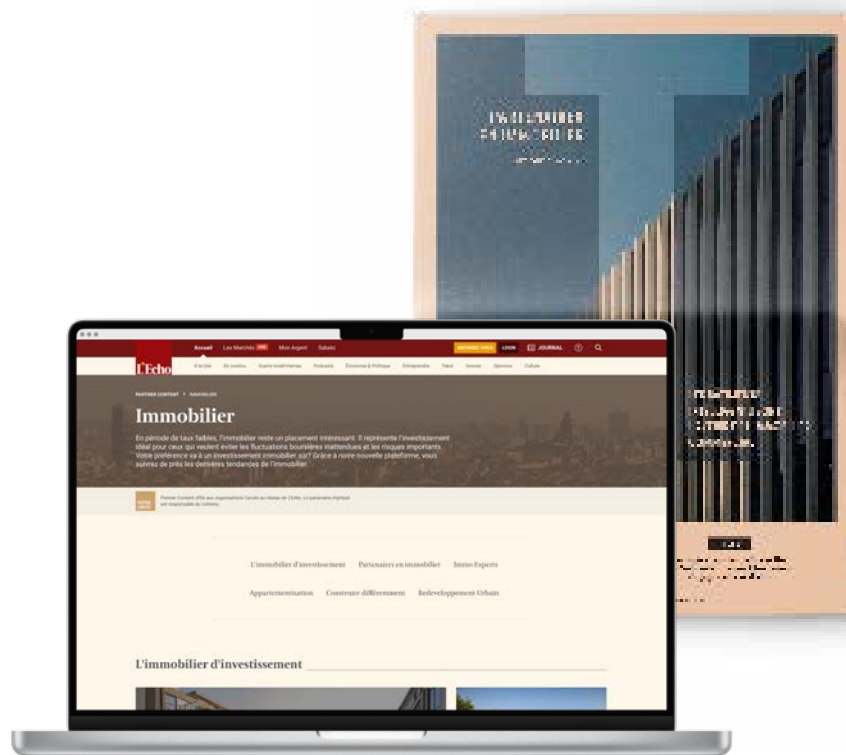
L'Echo

Accueil Les Marchés Mon Argent Sabato

LOGIN JOURNAL

PARTNER CONTENT > IMMOBILIER

Immobilier

En période de taux faibles, l'immobilier reste un placement intéressant. Il représente l'investissement idéal pour ceux qui veulent éviter les fluctuations boursières inattendues et les risques importants. Votre préférence va à un investissement immobilier sûr? Grâce à notre nouvelle plateforme, vous suivrez de près les dernières tendances de l'immobilier.

L'immobilier d'investissement Partenaires en immobilier Immo Experts

Appartementisation Construire différemment Redeveloppement Urbain

L'immobilier d'investissement